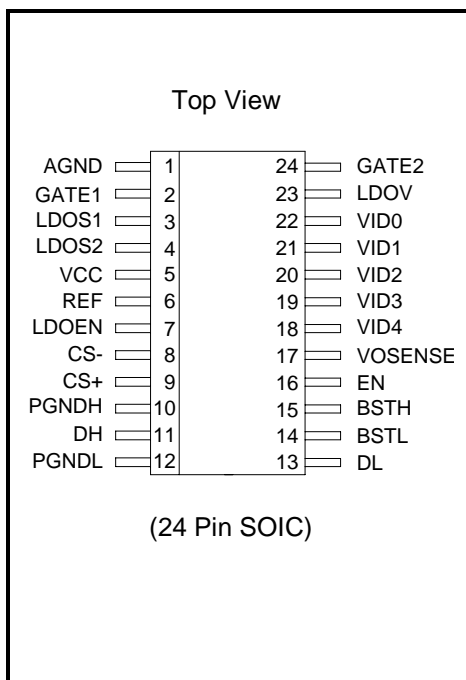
Top View

AGND 1
GATE1 2
LDOS1 3
LDOS2 4
VCC 5
REF 6
LDOEN 7
CS- 8
CS+ 9
PGNDH 10
DH 11
PGNDL 12

24 GATE2
23 LDOV
22 VID0
21 VID1
20 VID2
19 VID3
18 VID4
17 VOSENSE
16 EN
15 BSTH
14 BSTL
13 DL

(24 Pin SOIC)